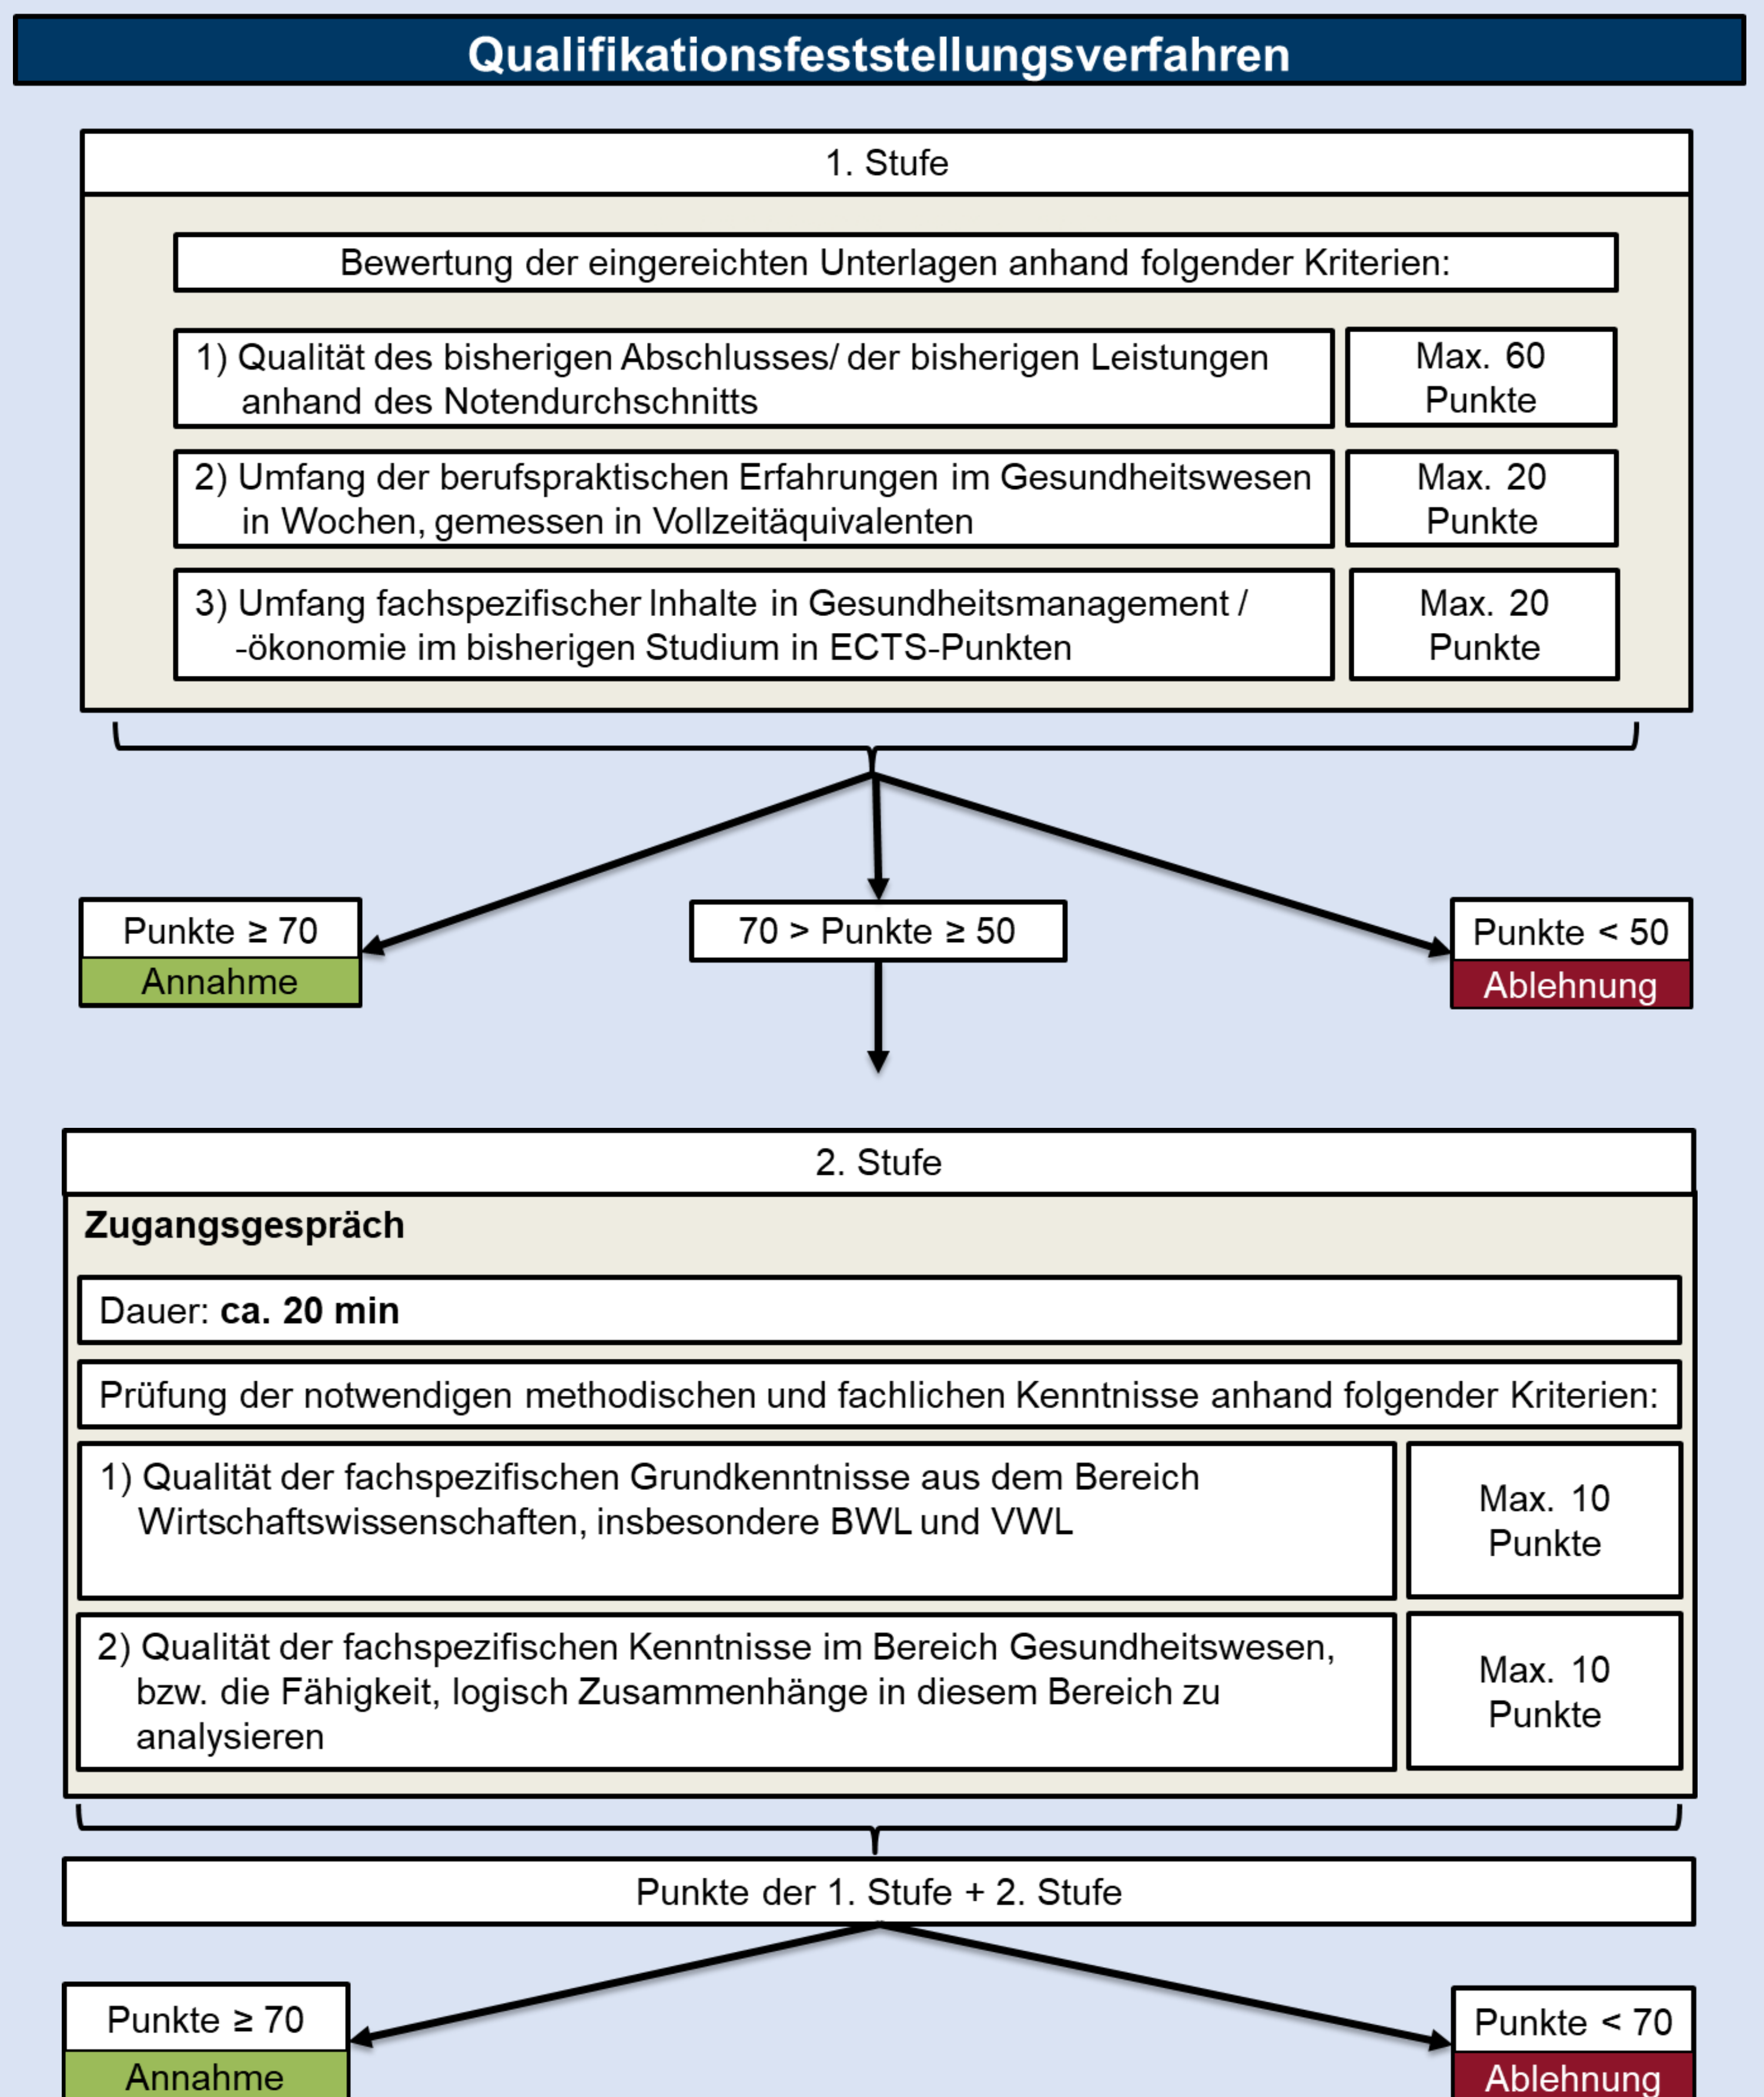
Qualifikationsfeststellungsverfahren

1. Stufe

Bewertung der eingereichten Unterlagen anhand folgender Kriterien:

1) Qualität des bisherigen Abschlusses/ der bisherigen Leistungen anhand des Notendurchschnitts

Max. 60 Punkte

2) Umfang der berufspraktischen Erfahrungen im Gesundheitswesen in Wochen, gemessen in Vollzeitäquivalenten

Max. 20 Punkte

3) Umfang fachspezifischer Inhalte in Gesundheitsmanagement / -ökonomie im bisherigen Studium in ECTS-Punkten

Max. 20 Punkte

Punkte $\geq$ 70
Annahme

70 > Punkte $\geq$ 50

Punkte < 50
Ablehnung

2. Stufe

Zugangsgespräch

Dauer: ca. 20 min

Prüfung der notwendigen methodischen und fachlichen Kenntnisse anhand folgender Kriterien:

1) Qualität der fachspezifischen Grundkenntnisse aus dem Bereich Wirtschaftswissenschaften, insbesondere BWL und VWL

Max. 10 Punkte

2) Qualität der fachspezifischen Kenntnisse im Bereich Gesundheitswesen, bzw. die Fähigkeit, logisch Zusammenhänge in diesem Bereich zu analysieren

Max. 10 Punkte

Punkte der 1. Stufe + 2. Stufe

Punkte $\geq$ 70
Annahme

Punkte < 70
Ablehnung